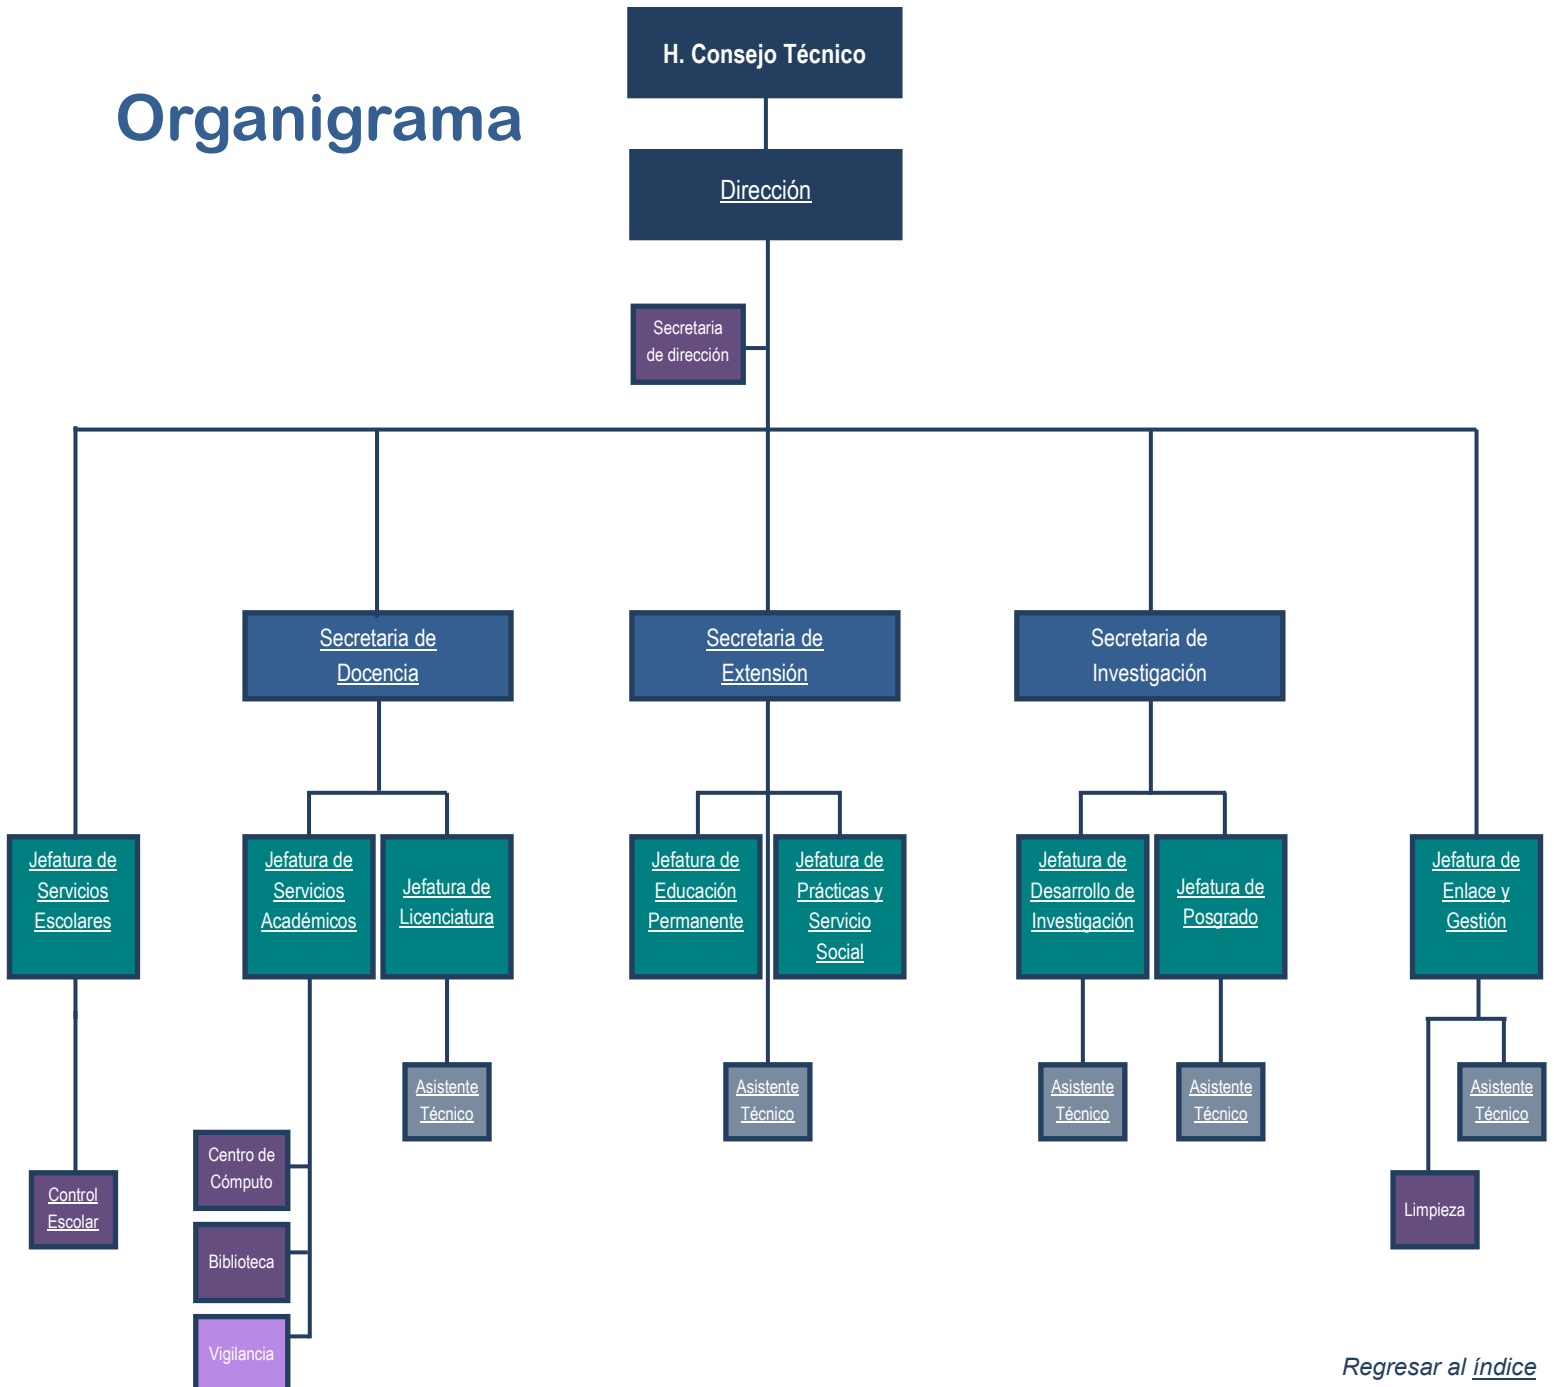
Organigrama

H. Consejo Técnico

Dirección

Secretaria de dirección

Secretaria de Docencia

Secretaria de Extensión

Secretaria de Investigación

Jefatura de Servicios Escolares

Jefatura de Servicios Académicos

Jefatura de Licenciatura

Jefatura de Educación Permanente

Jefatura de Prácticas y Servicio Social

Jefatura de Desarrollo de Investigación

Jefatura de Posgrado

Jefatura de Enlace y Gestión

Asistente Técnico

Asistente Técnico

Asistente Técnico

Asistente Técnico

Asistente Técnico

Centro de Cómputo

Control Escolar

Biblioteca

Limpieza

Vigilancia

Regresar al índice